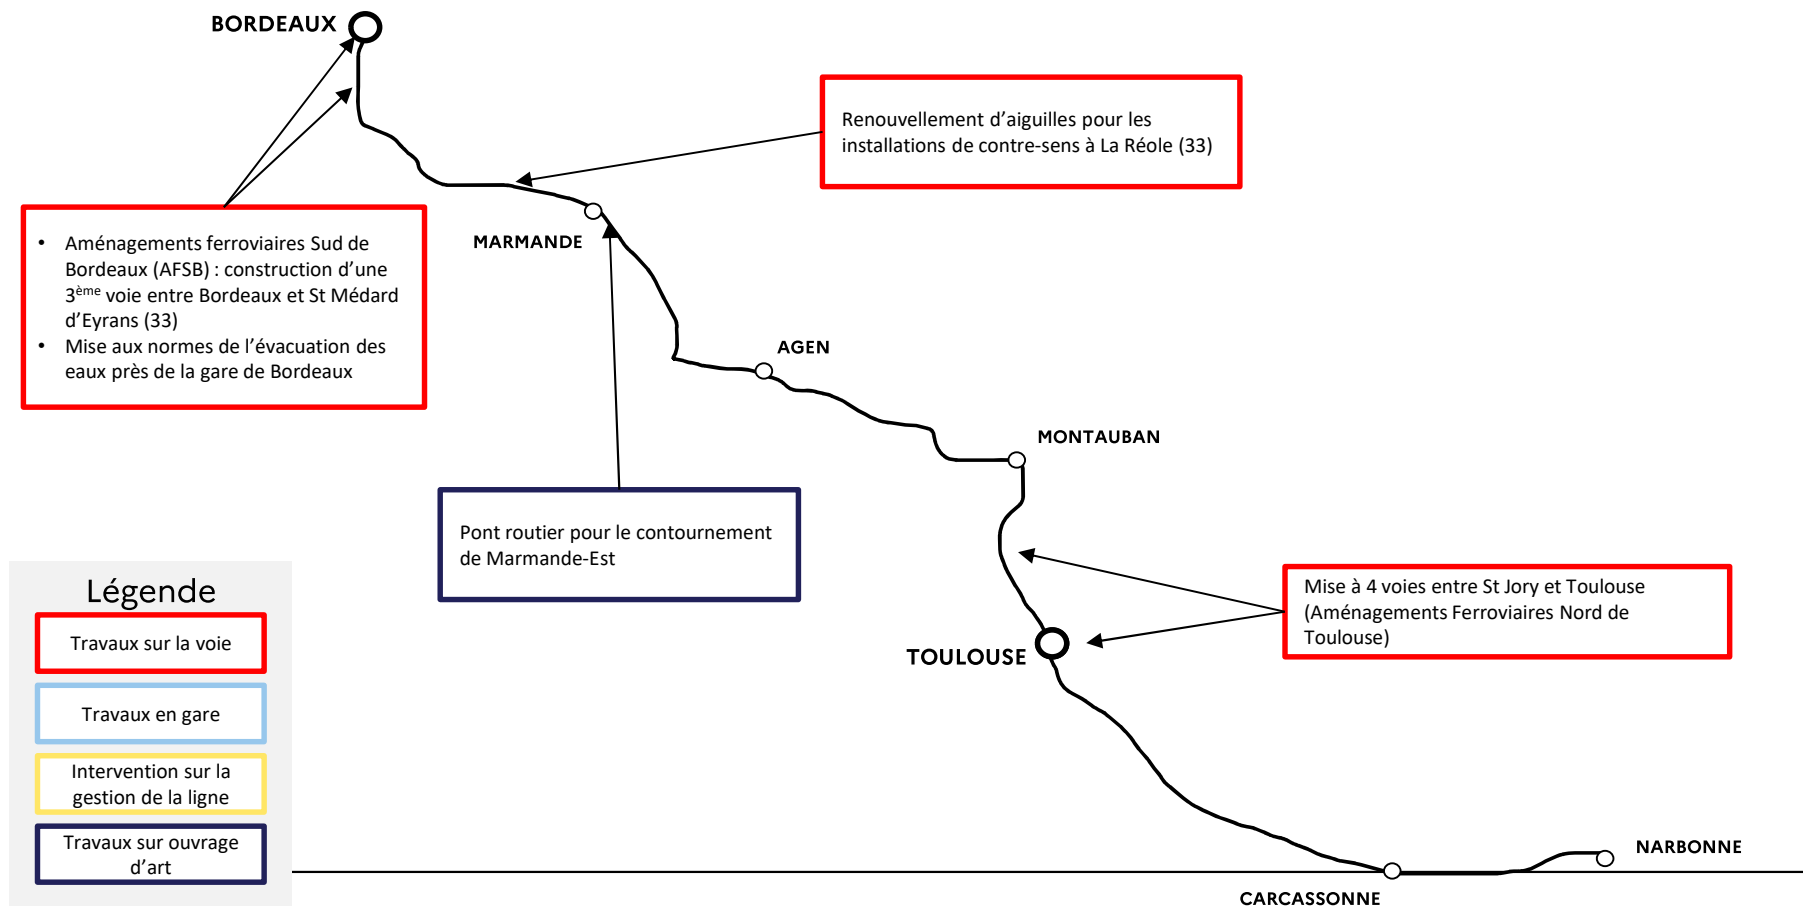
BORDEAUX

Renouvellement d’aiguilles pour les installations de contre-sens à La Réole (33)

- Aménagements ferroviaires Sud de Bordeaux (AFSB) : construction d’une 3$^{ème}$ voie entre Bordeaux et St Médard d’Eyrans (33)
- Mise aux normes de l’évacuation des eaux près de la gare de Bordeaux

MARMANDE

AGEN

MONTAUBAN

Pont routier pour le contournement de Marmande-Est

Mise à 4 voies entre St Jory et Toulouse (Aménagements Ferroviaires Nord de Toulouse)

TOULOUSE

Légende

Travaux sur la voie

Travaux en gare

Intervention sur la gestion de la ligne

Travaux sur ouvrage d’art

NARBONNE

CARCASSONNE